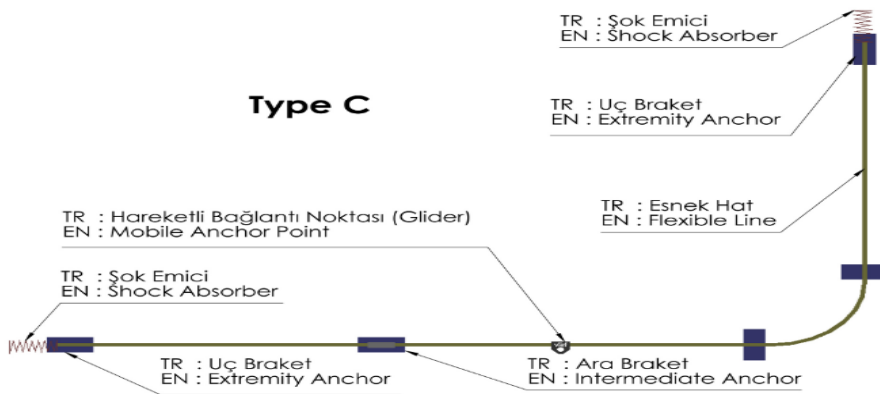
TR : Şok Emici
EN : Shock Absorber

Type C

TR : Uç Braket
EN : Extremity Anchor

TR : Esnek Hat
EN : Flexible Line

TR : Hareketli Bağlantı Noktası (Glider)
EN : Mobile Anchor Point

TR : Şok Emici
EN : Shock Absorber

TR : Uç Braket
EN : Extremity Anchor

TR : Ara Braket
EN : Intermediate Anchor